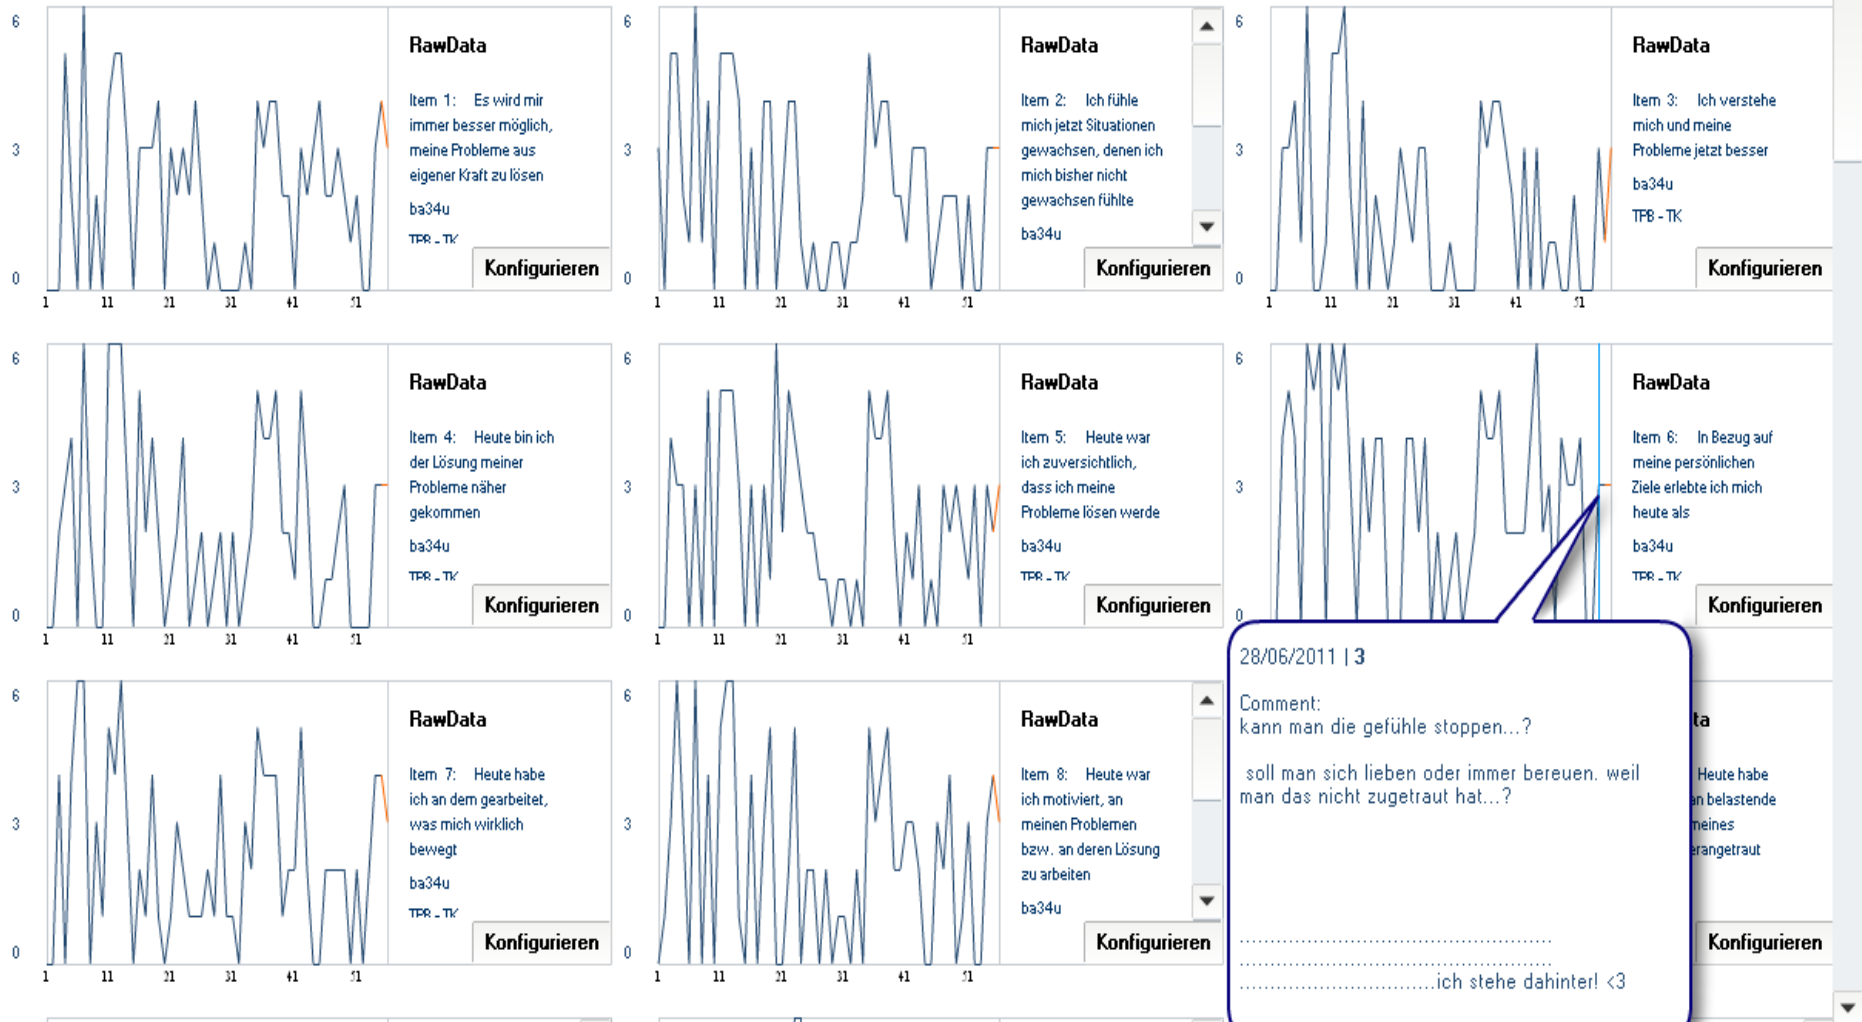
6
3
0
1 11 21 31 41 51

RawData

Item 1: Es wird mir immer besser möglich, meine Probleme aus eigener Kraft zu lösen

ba34u

TPB - TK

Konfigurieren

6
3
0
1 11 21 31 41 51

RawData

Item 2: Ich fühle mich jetzt Situationen gewachsen, denen ich mich bisher nicht gewachsen fühlte

ba34u

Konfigurieren

6
3
0
1 11 21 31 41 51

RawData

Item 3: Ich verstehe mich und meine Probleme jetzt besser

ba34u

TPB - TK

Konfigurieren

6
3
0
1 11 21 31 41 51

RawData

Item 4: Heute bin ich der Lösung meiner Probleme näher gekommen

ba34u

TPB - TK

Konfigurieren

6
3
0
1 11 21 31 41 51

RawData

Item 5: Heute war ich zuversichtlich, dass ich meine Probleme lösen werde

ba34u

TPB - TK

Konfigurieren

6
3
0

RawData

Item 6: In Bezug auf meine persönlichen Ziele erlebte ich mich heute als

ba34u

TPB - TK

Konfigurieren

28/06/2011 | 3

Comment:
kann man die gefühle stoppen...?

soll man sich lieben oder immer bereuen. weil man das nicht zugetraut hat...?

..................................................
..................................................
...............................ich stehe dahinter! <3

6
3
0
1 11 21 31 41 51

RawData

Item 7: Heute habe ich an dem gearbeitet, was mich wirklich bewegt

ba34u

TPB - TK

Konfigurieren

6
3
0
1 11 21 31 41 51

RawData

Item 8: Heute war ich motiviert, an meinen Problemen bzw. an deren Lösung zu arbeiten

ba34u

Konfigurieren

ta

Heute habe
n belastende
meines
erangetraut

Konfigurieren